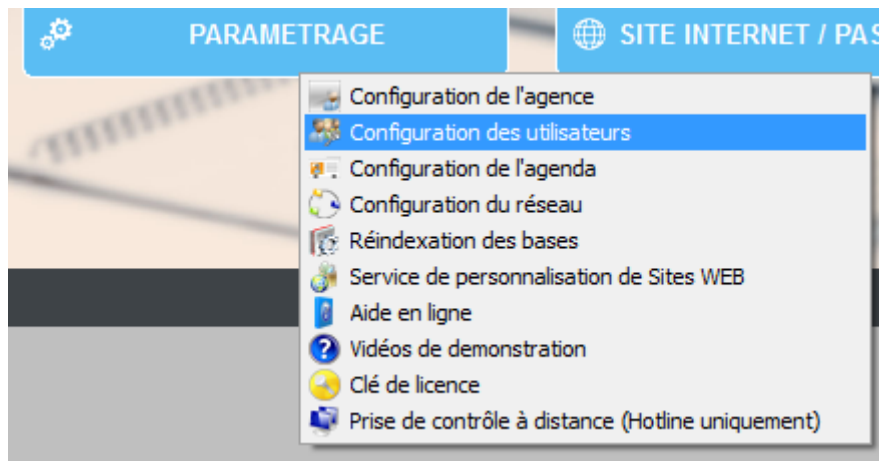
PARAMETRAGE

SITE INTERNET / PAS

Configuration de l'agence
Configuration des utilisateurs
Configuration de l'agenda
Configuration du réseau
Réindexation des bases
Service de personnalisation de Sites WEB
Aide en ligne
Vidéos de demonstration
Clé de licence
Prise de contrôle à distance (Hotline uniquement)